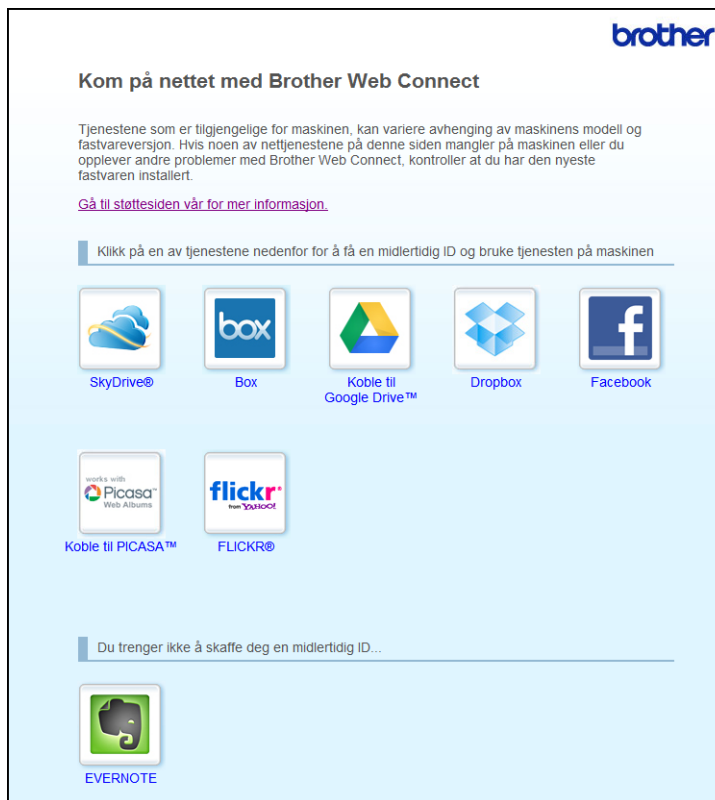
brother

Kom på nettet med Brother Web Connect

Tjenestene som er tilgjengelige for maskinen, kan variere avhenging av maskinens modell og fastvareversjon. Hvis noen av nettjenestene på denne siden mangler på maskinen eller du opplever andre problemer med Brother Web Connect, kontroller at du har den nyeste fastvaren installert.

Gå til støttesiden vår for mer informasjon.

Klikk på en av tjenestene nedenfor for å få en midlertidig ID og bruke tjenesten på maskinen

SkyDrive®

box
Box

Koble til Google Drive™

Dropbox

f
Facebook

works with Picasa Web Albums
Koble til PICASA™

flickr from YAHOO!
FLICKR®

Du trenger ikke å skaffe deg en midlertidig ID...

EVERNOTE